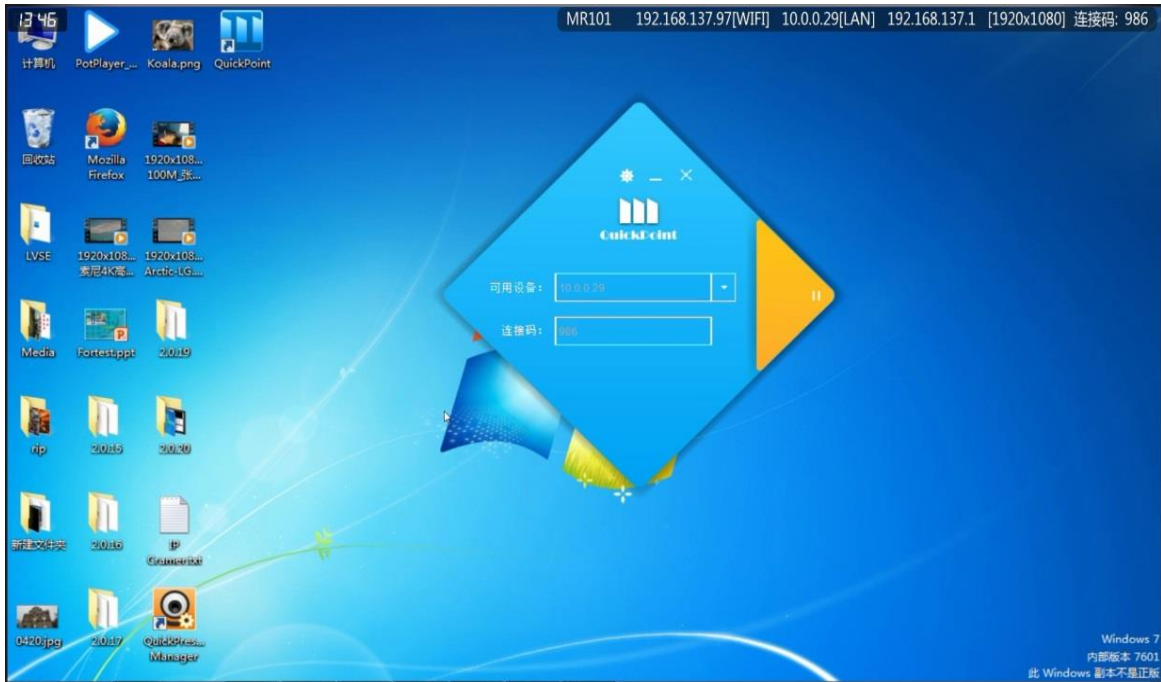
13 46

MR101 192.168.137.97[WIFI] 10.0.0.29[LAN] 192.168.137.1 [1920x1080] 连接码: 986

计算机
PotPlayer_...
Koala.png
QuickPoint

回收站
Mozilla Firefox
1920x108... 100M_张...

LVSE
1920x108... 索尼4K高...
1920x108... Arctic-LG...

Media
Fortest.ppt
2.0.19

rip
2.0.15
2.0.20

新建文件夹
2.0.16
IP Gramer.txt

0420.jpg
2.0.17
QuickPres... Manager

QuickPoint

可用设备: 10.0.0.29
连接码: 986

Windows 7
内部版本 7601
此 Windows 副本不是正版